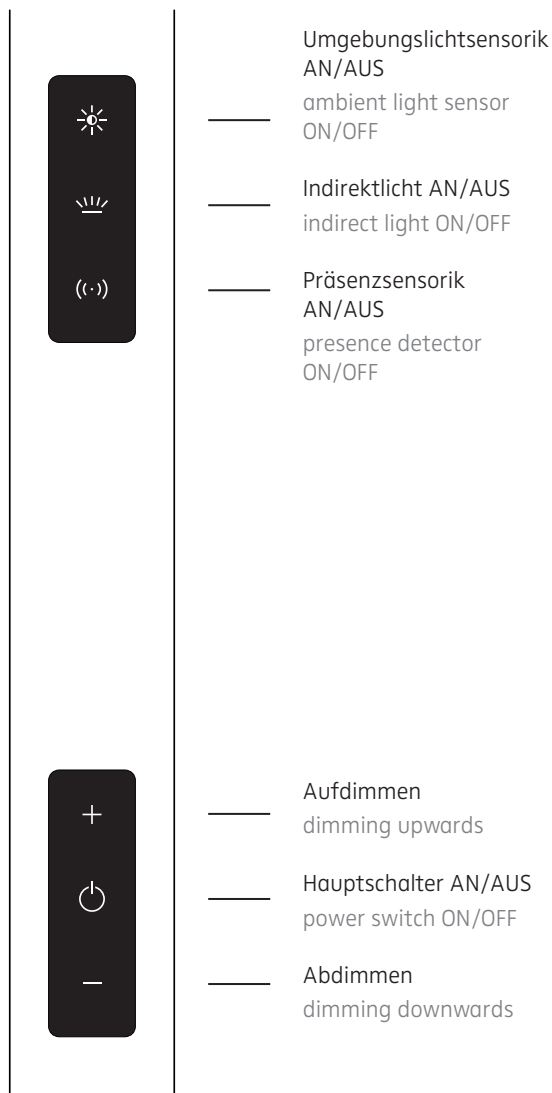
Umgebungslichtsensorik AN/AUS
ambient light sensor ON/OFF

Indirektlicht AN/AUS
indirect light ON/OFF

Präsenzsensorik AN/AUS
presence detector ON/OFF

+

−

Aufdimmen
dimming upwards

Hauptschalter AN/AUS
power switch ON/OFF

Abdimmen
dimming downwards